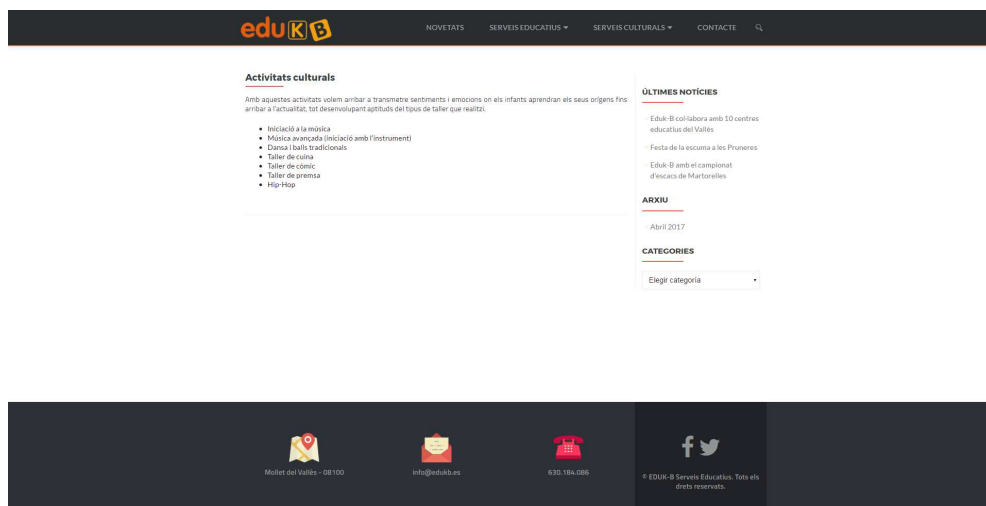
eduKB

NOVETATS SERVEIS EDUCATIUS ▾ SERVEIS CULTURALS ▾ CONTACTE

Activitats culturals

Amb aquestes activitats volem arribar a transmetre sentiments i emocions on els infants aprendran els seus orígens fins arribar a l'actualitat, tot desenvolupant aptituds del tipus de taller que realitzi.

- Iniciació a la música
- Música avançada (iniciació amb l'instrument)
- Dansa i balls tradicionals
- Taller de cuina
- Taller de còmic
- Taller de premsa
- Hip-Hop

ÚLTIMES NOTÍCIES

Eduk-B col·labora amb 10 centres educatius del Vallès

Festa de la escuma a les Pruneres

Eduk-B amb el campionat d'escacs de Martorelles

ARXIU

Abril 2017

CATEGORIES

Elegir categoría

Mollet del Vallès - 08100

info@edukb.es

630.184.086

© EDUK-B Serveis Educatius. Tots els drets reservats.